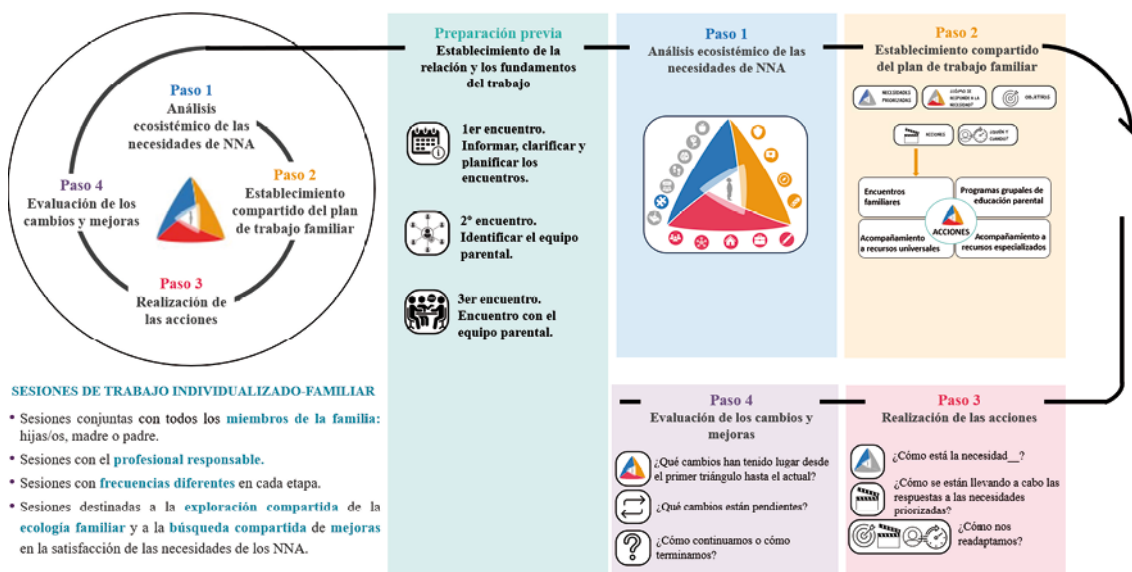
Paso 1
Análisis ecosistémico de las necesidades de NNA

Paso 2
Establecimiento compartido del plan de trabajo familiar

Paso 3
Realización de las acciones

Paso 4
Evaluación de los cambios y mejoras

SESIONES DE TRABAJO INDIVIDUALIZADO-FAMILIAR

• Sesiones conjuntas con todos los miembros de la familia: hijas/os, madre o padre.
• Sesiones con el profesional responsable.
• Sesiones con frecuencias diferentes en cada etapa.
• Sesiones destinadas a la exploración compartida de la ecología familiar y a la búsqueda compartida de mejoras en la satisfacción de las necesidades de los NNA.

Preparación previa
Establecimiento de la relación y los fundamentos del trabajo

1er encuentro. Informar, clarificar y planificar los encuentros.

2º encuentro. Identificar el equipo parental.

3er encuentro. Encuentro con el equipo parental.

Paso 1
Análisis ecosistémico de las necesidades de NNA

Paso 2
Establecimiento compartido del plan de trabajo familiar

NECESIDADES PRIORIZADAS
¿CÓMO SE RESPONDE A LA NECESIDAD?
OBJETIVOS
ACCIONES
¿QUIÉN Y CUÁNDO?

Encuentros familiares
Programas grupales de educación parental
ACCIONES
Acompañamiento a recursos universales
Acompañamiento a recursos especializados

Paso 4
Evaluación de los cambios y mejoras

¿Qué cambios han tenido lugar desde el primer triángulo hasta el actual?
¿Qué cambios están pendientes?
¿Cómo continuamos o cómo terminamos?

Paso 3
Realización de las acciones

¿Cómo está la necesidad__?
¿Cómo se están llevando a cabo las respuestas a las necesidades priorizadas?
¿Cómo nos readaptamos?